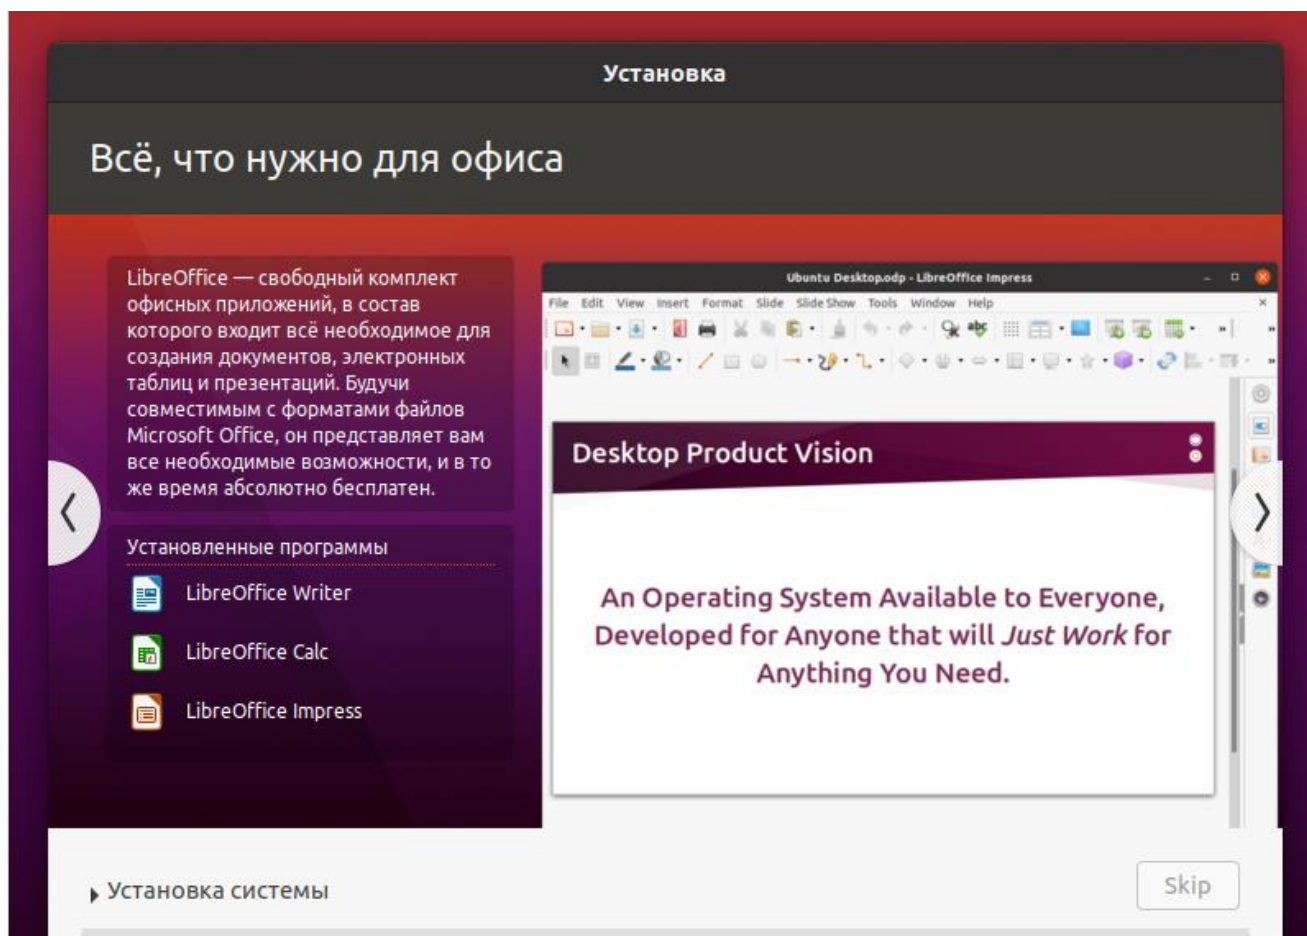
Установка

Всё, что нужно для офиса

LibreOffice — свободный комплект офисных приложений, в состав которого входит всё необходимое для создания документов, электронных таблиц и презентаций. Будучи совместимым с форматами файлов Microsoft Office, он представляет вам все необходимые возможности, и в то же время абсолютно бесплатен.

Установленные программы

LibreOffice Writer

LibreOffice Calc

LibreOffice Impress

Ubuntu Desktop.odp - LibreOffice Impress

File Edit View Insert Format Slide Slide Show Tools Window Help

Desktop Product Vision

An Operating System Available to Everyone, Developed for Anyone that will *Just Work* for Anything You Need.

Установка системы

Skip